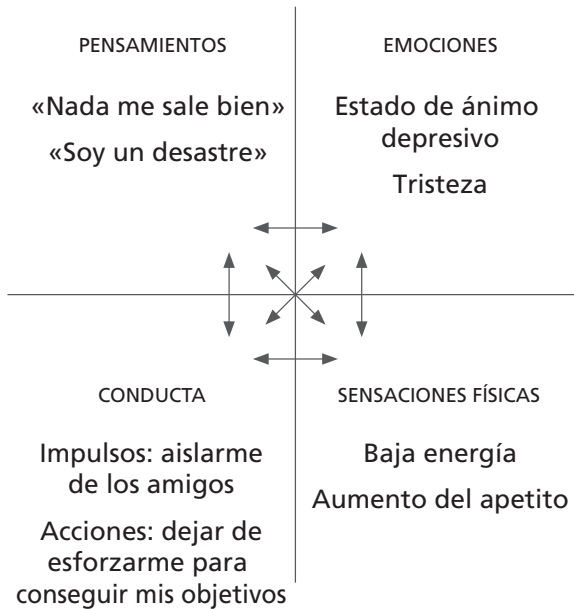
PENSAMIENTOS

«Nada me sale bien»

«Soy un desastre»

EMOCIONES

Estado de ánimo depresivo

Tristeza

CONDUCTA

Impulsos: aislarme de los amigos

Acciones: dejar de esforzarme para conseguir mis objetivos

SENSACIONES FÍSICAS

Baja energía

Aumento del apetito